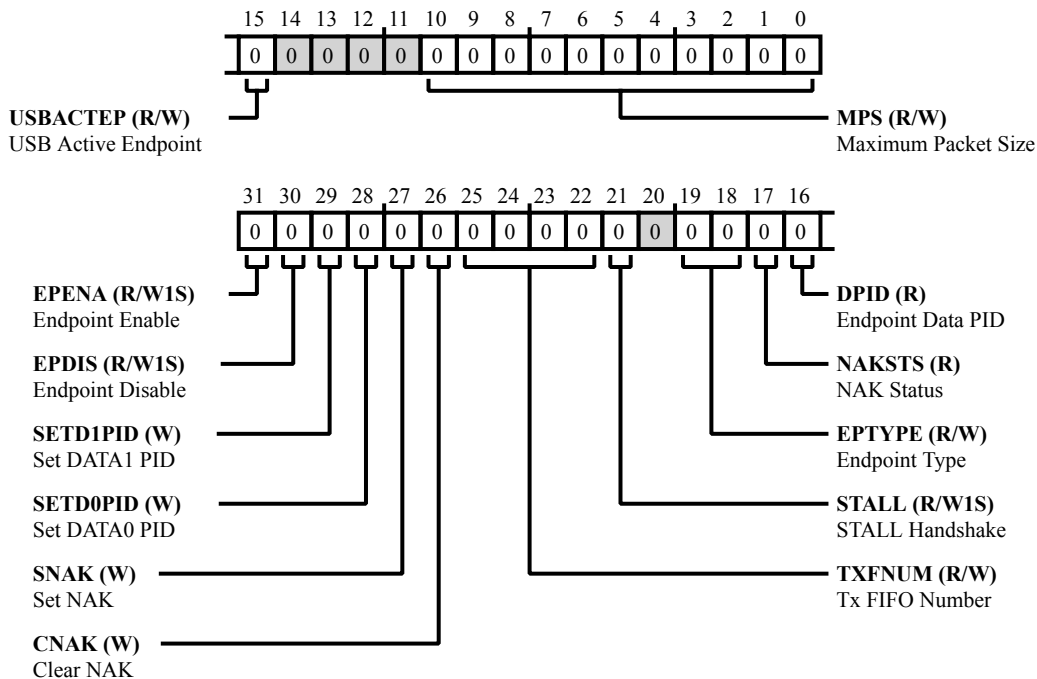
15 14 13 12 11 10 9 8 7 6 5 4 3 2 1 0

0 0 0 0 0 0 0 0 0 0 0 0 0 0 0 0

**USBACTEP (R/W)**
USB Active Endpoint

**MPS (R/W)**
Maximum Packet Size

31 30 29 28 27 26 25 24 23 22 21 20 19 18 17 16

0 0 0 0 0 0 0 0 0 0 0 0 0 0 0 0

**EPENA (R/W1S)**
Endpoint Enable

**EPDIS (R/W1S)**
Endpoint Disable

**SETD1PID (W)**
Set DATA1 PID

**SETD0PID (W)**
Set DATA0 PID

**SNAK (W)**
Set NAK

**CNAK (W)**
Clear NAK

**DPID (R)**
Endpoint Data PID

**NAKSTS (R)**
NAK Status

**EPTYPE (R/W)**
Endpoint Type

**STALL (R/W1S)**
STALL Handshake

**TXFNUM (R/W)**
Tx FIFO Number